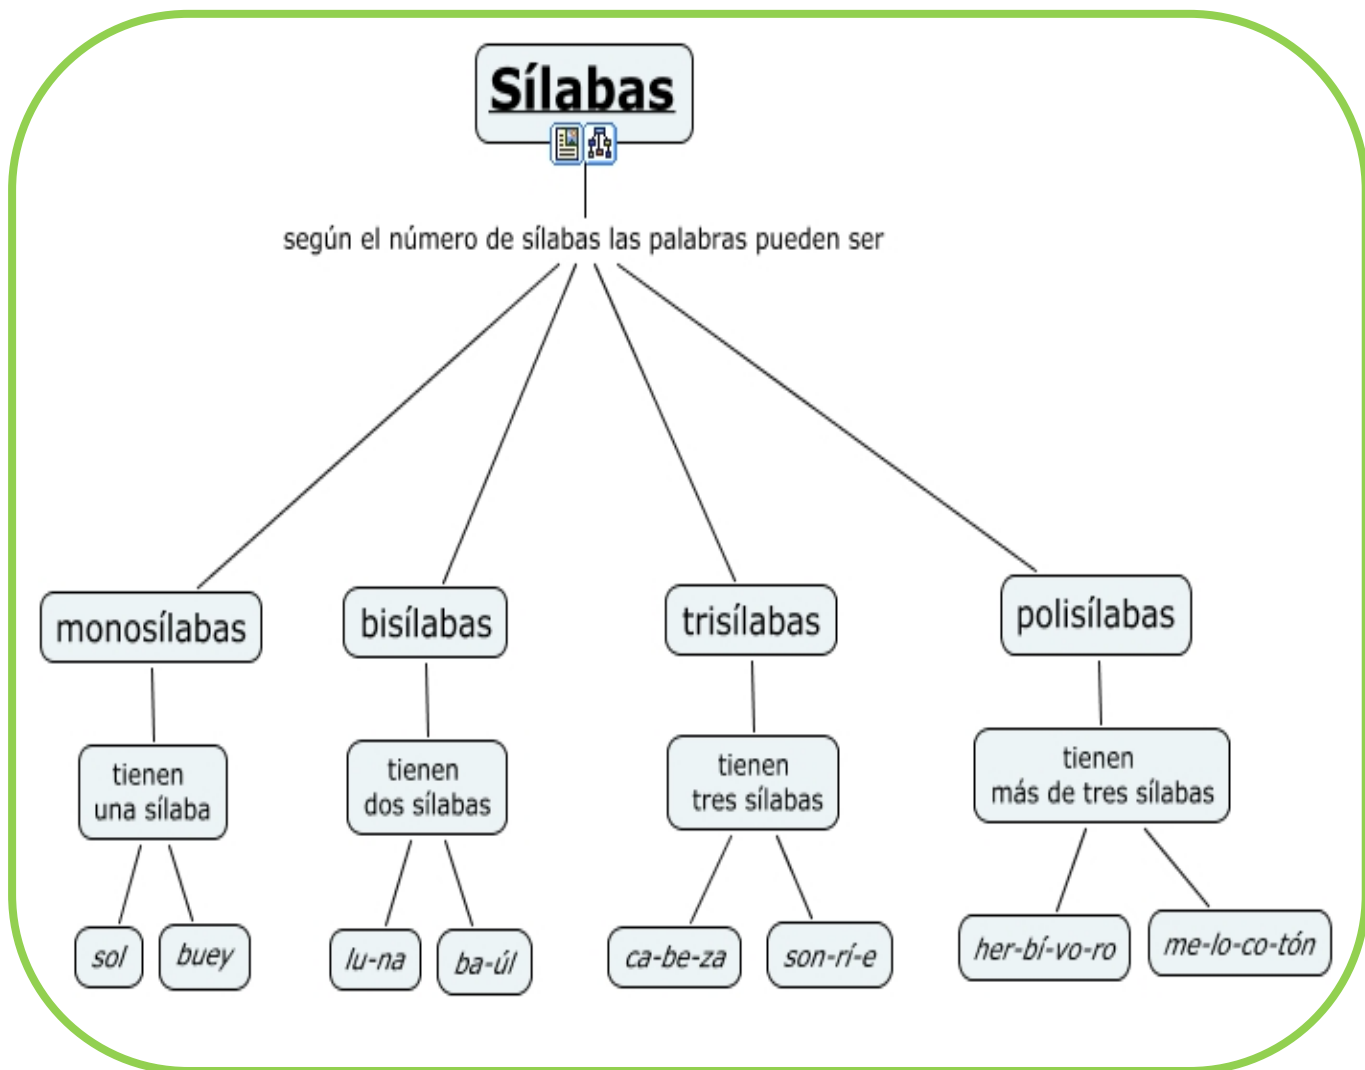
Sílabas

según el número de sílabas las palabras pueden ser

monosílabas

tienen una sílaba

sol

buey

bisílabas

tienen dos sílabas

lu-na

ba-úl

trisílabas

tienen tres sílabas

ca-be-za

son-rí-e

polisílabas

tienen más de tres sílabas

her-bí-vo-ro

me-lo-co-tón